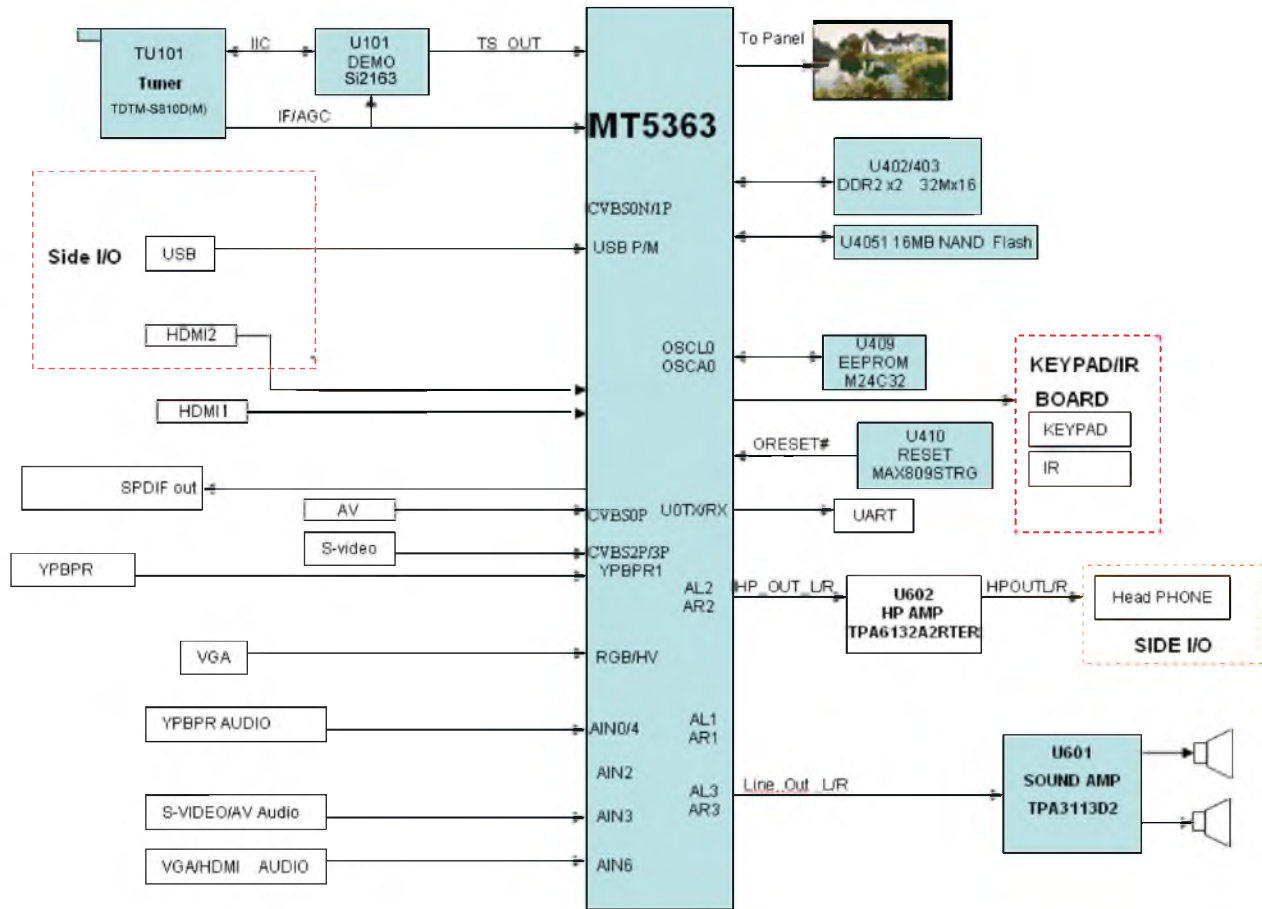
TU101
Tuner
TDTM-S810D(M)

IIC

U101
DEMO
Si2163

TS_OUT

To Panel

IF/AGC

MT5363

U402/403
DDR2 x2 32Mx16

CVBS0N/1P

Side I/O

USB

USB P/M

U4051 16MB NAND Flash

HDMI2

OSCL0
OSCA0

U409
EEPROM
M24C32

KEYPAD/IR
BOARD

KEYPAD

IR

HDMI1

ORESET#

U410
RESET
MAX809STRG

SPDIF out

AV

CVBS0P

U0TX/RX

UART

S-video

CVBS2P/3P
YPBPR1

YPBPR

AL2
AR2

HP_OUT_L/R

U602
HP AMP
TPA6132A2RTER

HPOUTL/R

Head PHONE

SIDE I/O

VGA

RGB/HV

YPBPR AUDIO

AIN0/4

AL1
AR1

U601
SOUND AMP
TPA3113D2

AIN2

AL3
AR3

Line_Out_L/R

S-VIDEO/AV Audio

AIN3

VGA/HDMI AUDIO

AIN6